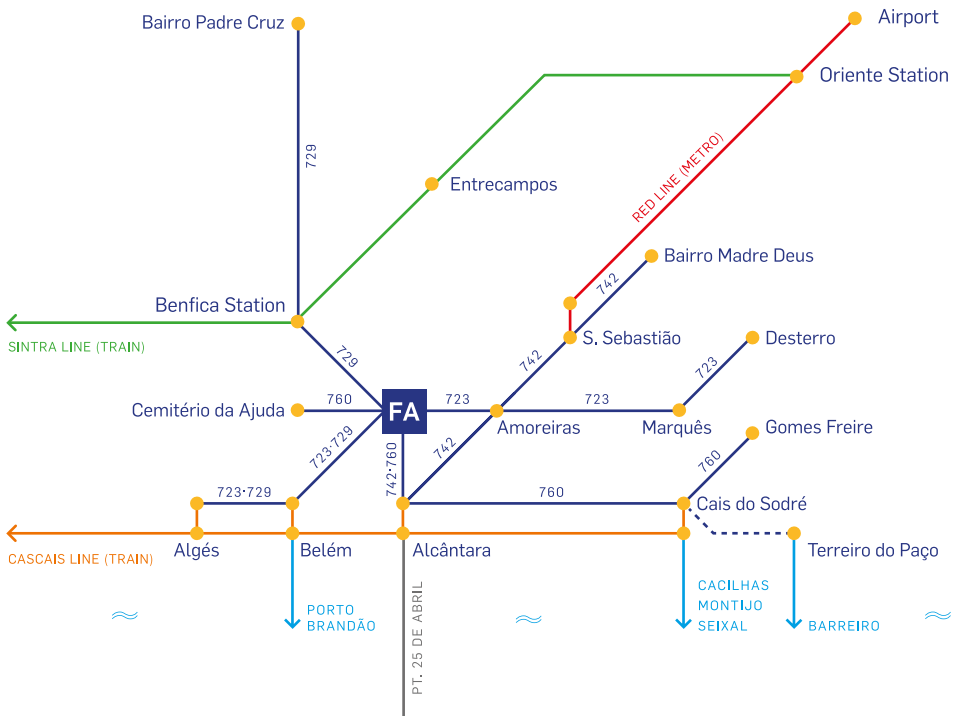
Bairro Padre Cruz

Airport

Oriente Station

729

Entrecampos

RED LINE (METRO)

Bairro Madre Deus

742

Benfica Station

SINTRA LINE (TRAIN)

729

S. Sebastião

742

Desterro

723

Cemitério da Ajuda

760

FA

723

Amoreiras

723

Marquês

Gomes Freire

723·729

742·760

742

760

723·729

760

Cais do Sodré

CASCAIS LINE (TRAIN)

Algés

Belém

Alcântara

Terreiro do Paço

PORTO BRANDÃO

PT. 25 DE ABRIL

CACILHAS MONTIJO SEIXAL

BARREIRO